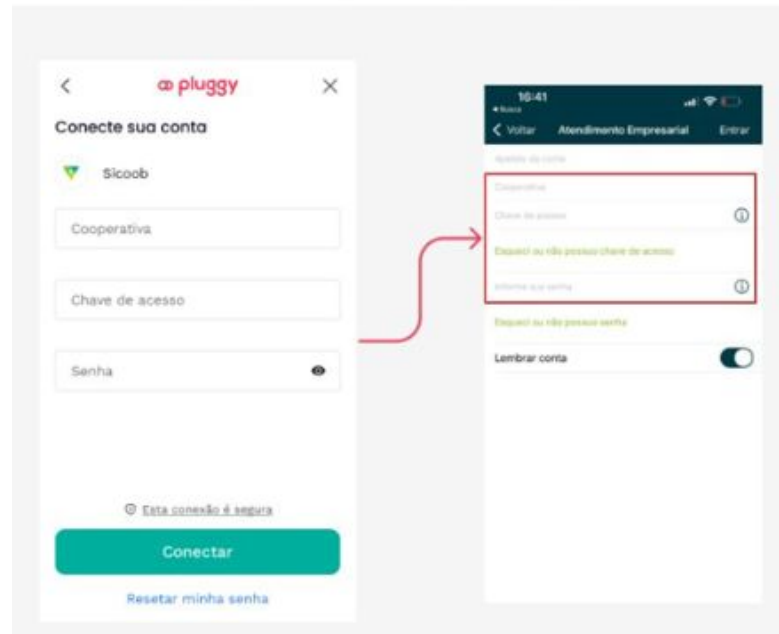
<

pluggy

×

Conecte sua conta

Sicoob

Cooperativa

Chave de acesso

Senha

Esta conexão é segura

Conectar

Resetar minha senha

16:41

◂ Busca

< Voltar

Atendimento Empresarial

Entrar

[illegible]

Cooperativa

Chave de acesso

Esqueci ou não possuo chave de acesso

Informe sua senha

Esqueci ou não possuo senha

Lembrar conta